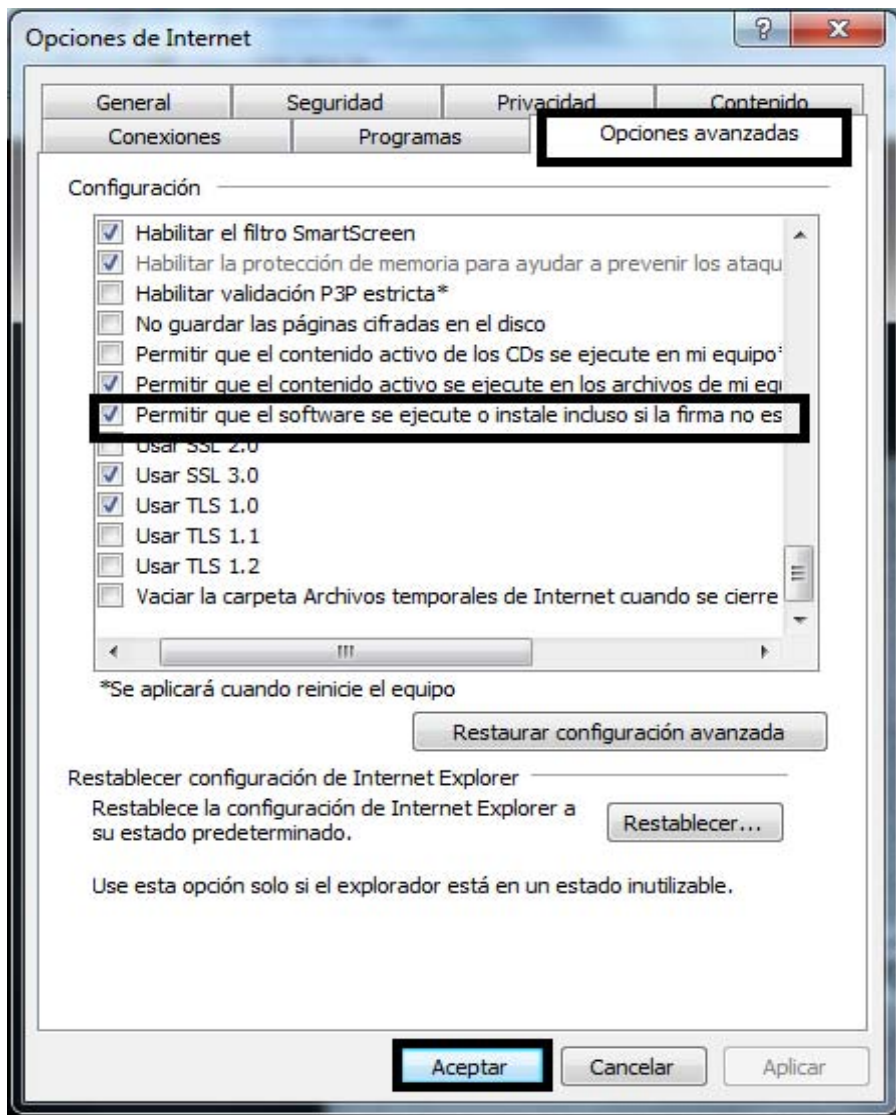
Opciones de Internet

?

X

General

Seguridad

Privacidad

Contenido

Conexiones

Programas

Opciones avanzadas

Configuración

Habilitar el filtro SmartScreen

Habilitar la protección de memoria para ayudar a prevenir los ataqu

Habilitar validación P3P estricta*

No guardar las páginas cifradas en el disco

Permitir que el contenido activo de los CDs se ejecute en mi equipo*

Permitir que el contenido activo se ejecute en los archivos de mi eq

Permitir que el software se ejecute o instale incluso si la firma no es

Usar SSL 2.0

Usar SSL 3.0

Usar TLS 1.0

Usar TLS 1.1

Usar TLS 1.2

Vaciar la carpeta Archivos temporales de Internet cuando se cierre

*Se aplicará cuando reinicie el equipo

Restaurar configuración avanzada

Restablecer configuración de Internet Explorer

Restablece la configuración de Internet Explorer a su estado predeterminado.

Restablecer...

Use esta opción solo si el explorador está en un estado inutilizable.

Aceptar

Cancelar

Aplicar